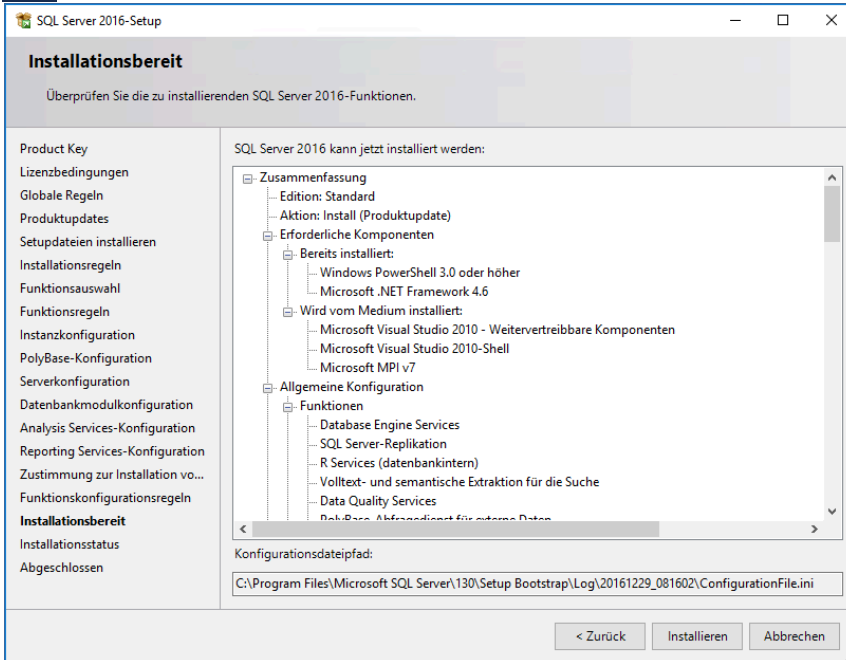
SQL Server 2016-Setup

Installationsbereit

Überprüfen Sie die zu installierenden SQL Server 2016-Funktionen.

Product Key
Lizenzbedingungen
Globale Regeln
Produktupdates
Setupdateien installieren
Installationsregeln
Funktionsauswahl
Funktionsregeln
Instanzkonfiguration
PolyBase-Konfiguration
Serverkonfiguration
Datenbankmodulkonfiguration
Analysis Services-Konfiguration
Reporting Services-Konfiguration
Zustimmung zur Installation vo...
Funktionskonfigurationsregeln
Installationsbereit
Installationsstatus
Abgeschlossen

SQL Server 2016 kann jetzt installiert werden:

Zusammenfassung
Edition: Standard
Aktion: Install (Produktupdate)
Erforderliche Komponenten
Bereits installiert:
Windows PowerShell 3.0 oder höher
Microsoft .NET Framework 4.6
Wird vom Medium installiert:
Microsoft Visual Studio 2010 - Weitervertreibbare Komponenten
Microsoft Visual Studio 2010-Shell
Microsoft MPI v7
Allgemeine Konfiguration
Funktionen
Database Engine Services
SQL Server-Replikation
R Services (datenbankintern)
Volltext- und semantische Extraktion für die Suche
Data Quality Services
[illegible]

Konfigurationsdateipfad:

C:\Program Files\Microsoft SQL Server\130\Setup Bootstrap\Log\20161229_081602\ConfigurationFile.ini

< Zurück
Installieren
Abbrechen